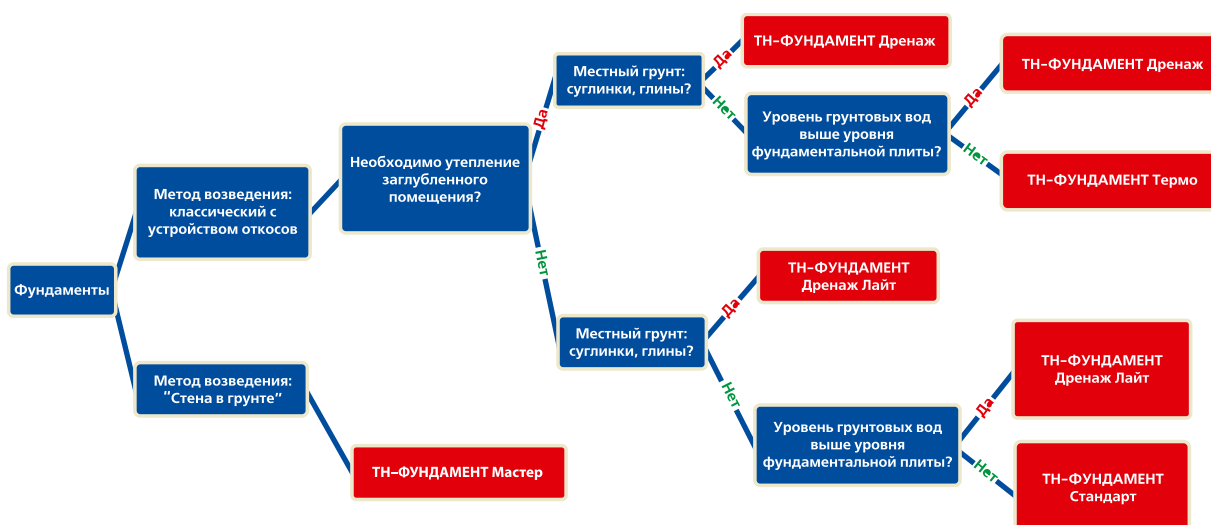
Фундаменты

Метод возведения: классический с устройством откосов

Необходимо утепление заглубленного помещения?

Да

Местный грунт: суглинки, глины?

Да

ТН-ФУНДАМЕНТ Дренаж

Нет

Уровень грунтовых вод выше уровня фундаментальной плиты?

Да

ТН-ФУНДАМЕНТ Дренаж

Нет

ТН-ФУНДАМЕНТ Термо

Нет

Местный грунт: суглинки, глины?

Да

ТН-ФУНДАМЕНТ Дренаж Лайт

Нет

Уровень грунтовых вод выше уровня фундаментальной плиты?

Да

ТН-ФУНДАМЕНТ Дренаж Лайт

Нет

ТН-ФУНДАМЕНТ Стандарт

Метод возведения: "Стена в грунте"

ТН-ФУНДАМЕНТ Мастер